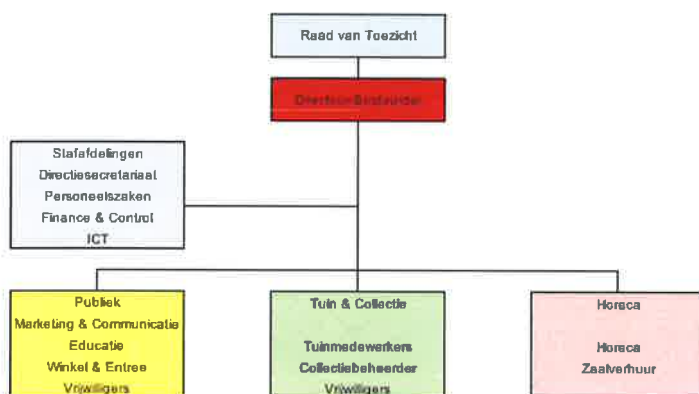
Raad van Toezicht

Directeur-Bestuurder

Stafafdelingen
Directiesecretariaat
Personeelszaken
Finance & Control
ICT

Publiek
Marketing & Communicatie
Educatie
Winkel & Entree
Vrijwilligers

Tuin & Collectie

Tuinmedewerkers
Collectiebeheerder
Vrijwilligers

Horeca

Horeca
Zaalverhuur